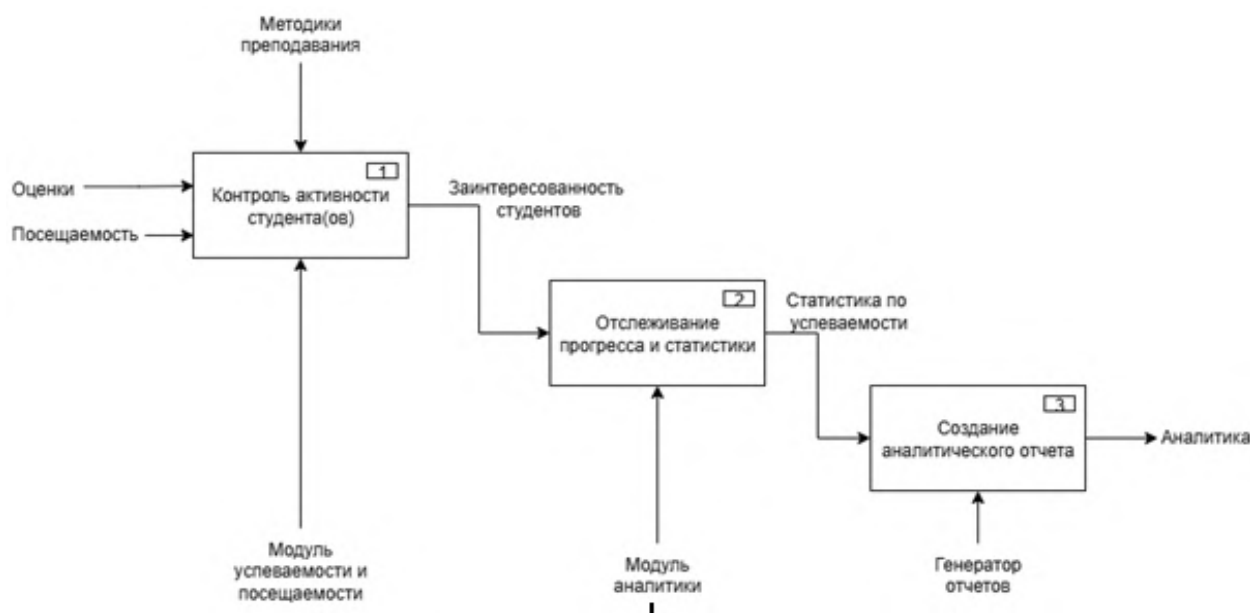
Методики преподавания

Оценки

Посещаемость

1

Контроль активности студента(ов)

Заинтересованность студентов

2

Отслеживание прогресса и статистики

Статистика по успеваемости

3

Создание аналитического отчета

Аналитика

Модуль успеваемости и посещаемости

Модуль аналитики

Генератор отчетов